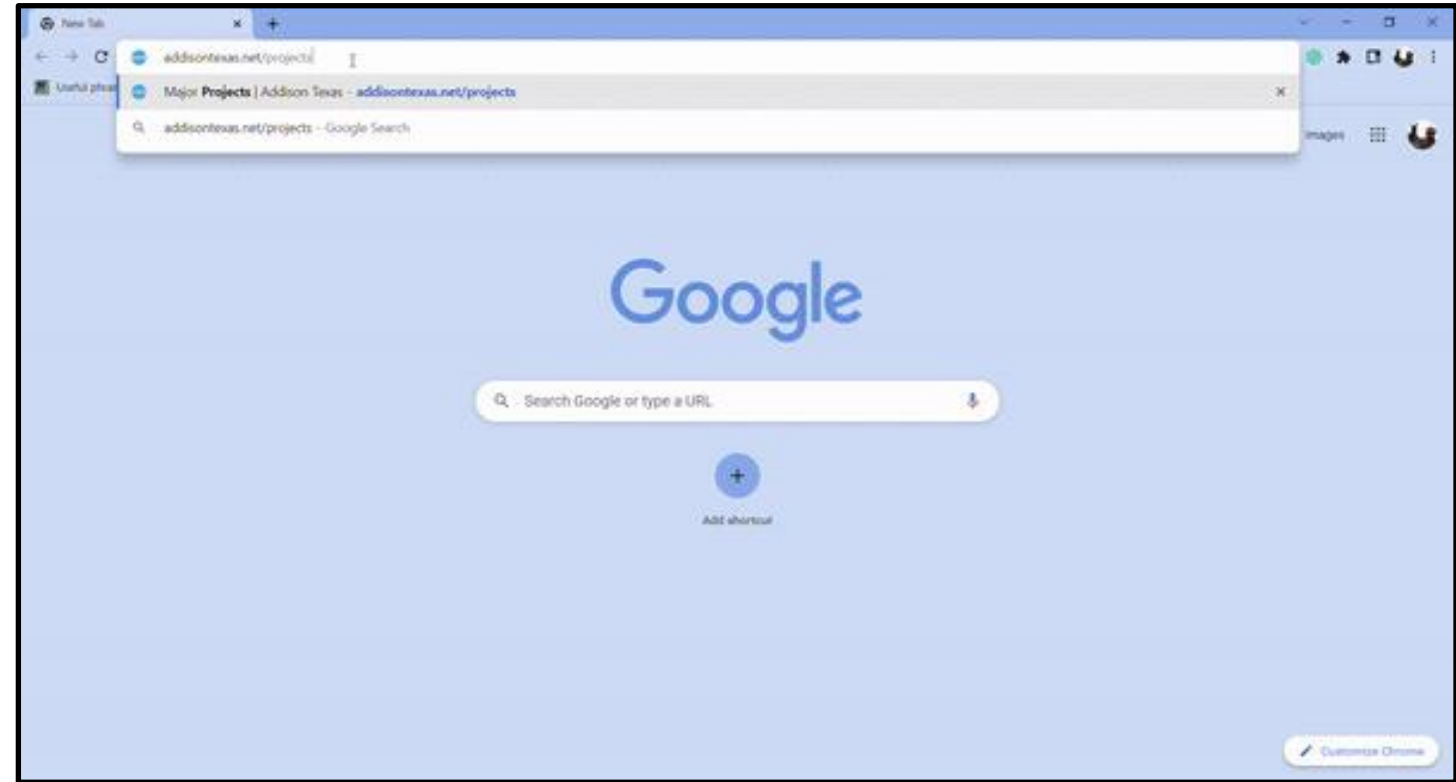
New Tab

addisontexas.net/projects

Useful phras

Major Projects | Addison Texas - addisontexas.net/projects

addisontexas.net/projects - Google Search

Images

Google

Search Google or type a URL

Add shortcut

Customize Chrome